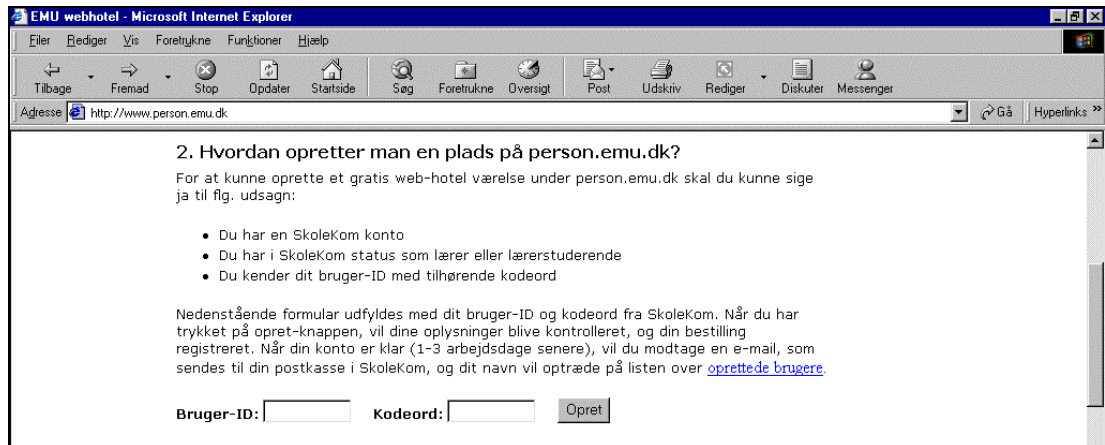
EMU webhotel - Microsoft Internet Explorer

Filer Rediger Vis Foretrukne Funktioner Hjælp

Tilbage Fremad Stop Opdater Startside Søg Foretrukne Oversigt Post Udskriv Rediger Diskuter Messenger

Adresse http://www.person.emu.dk Gå Hyperlinks »

2. Hvordan opretter man en plads på person.emu.dk?

For at kunne oprette et gratis web-hotel værelse under person.emu.dk skal du kunne sige ja til flg. udsagn:

- Du har en SkoleKom konto
- Du har i SkoleKom status som lærer eller lærerstuderende
- Du kender dit bruger-ID med tilhørende kodeord

Nedenstående formular udfyldes med dit bruger-ID og kodeord fra SkoleKom. Når du har trykket på opret-knappen, vil dine oplysninger blive kontrolleret, og din bestilling registreret. Når din konto er klar (1-3 arbejdsdage senere), vil du modtage en e-mail, som sendes til din postkasse i SkoleKom, og dit navn vil optræde på listen over oprettede brugere.

Bruger-ID: Kodeord: Opret